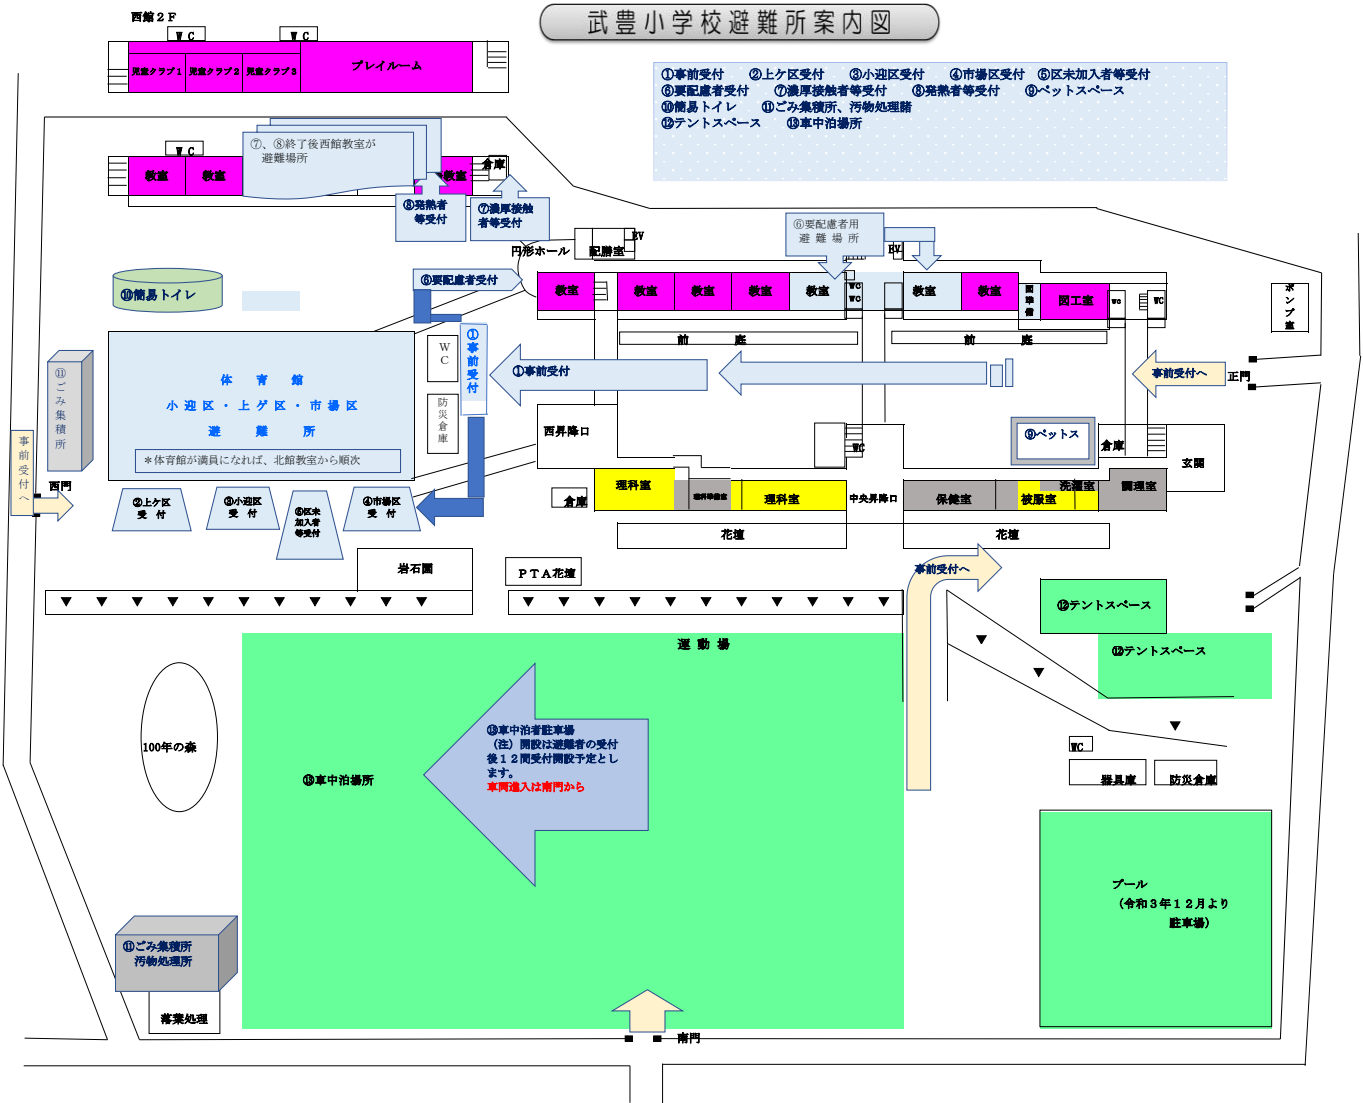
武豊小学校避難所案内図

①事前受付　②上ケ区受付　③小迎区受付　④市場区受付　⑤区未加入者等受付
⑥要配慮者受付　⑦濃厚接触者等受付　⑧発熱者等受付　⑨ペットスペース
⑩簡易トイレ　⑪ごみ集積所、汚物処理器
⑫テントスペース　⑬車中泊場所

西館２Ｆ
ＷＣ
ＷＣ
児童クラブ１　児童クラブ２　児童クラブ３　プレイルーム

ＷＣ
教室　教室　教室　倉庫
⑦、⑧終了後西館教室が避難場所
⑧発熱者等受付
⑦濃厚接触者等受付

円形ホール　配膳室　EV
⑥要配慮者用避難場所
EV
⑩簡易トイレ
⑥要配慮者受付
教室　教室　教室　教室　教室　WC　WC　教室　教室　図書館　図工室　WC　WC
ポンプ室
前　庭　前　庭
①事前受付
①事前受付
事前受付へ
正門

体育館
小迎区・上ゲ区・市場区
避難所
＊体育館が満員になれば、北館教室から順次
WC
防災倉庫
⑪ごみ集積所
事前受付へ
西門
②上ケ区受付
③小迎区受付
⑤区未加入者等受付
④市場区受付

西昇降口
⑨ペットス
倉庫
玄関
WC
倉庫
理科室　理科準備室　理科室　中央昇降口　保健室　被服室　洗濯室　調理室
花壇　花壇
岩石園
ＰＴＡ花壇
事前受付へ
⑫テントスペース
⑫テントスペース
運動場
100年の森
⑬車中泊場所
⑬車中泊者駐車場
（注）開設は避難者の受付後１２時受付開設予定とします。
車両進入は南門から
WC
器具庫　防災倉庫
プール
（令和３年１２月より駐車場）
⑪ごみ集積所
汚物処理所
落葉処理
南門